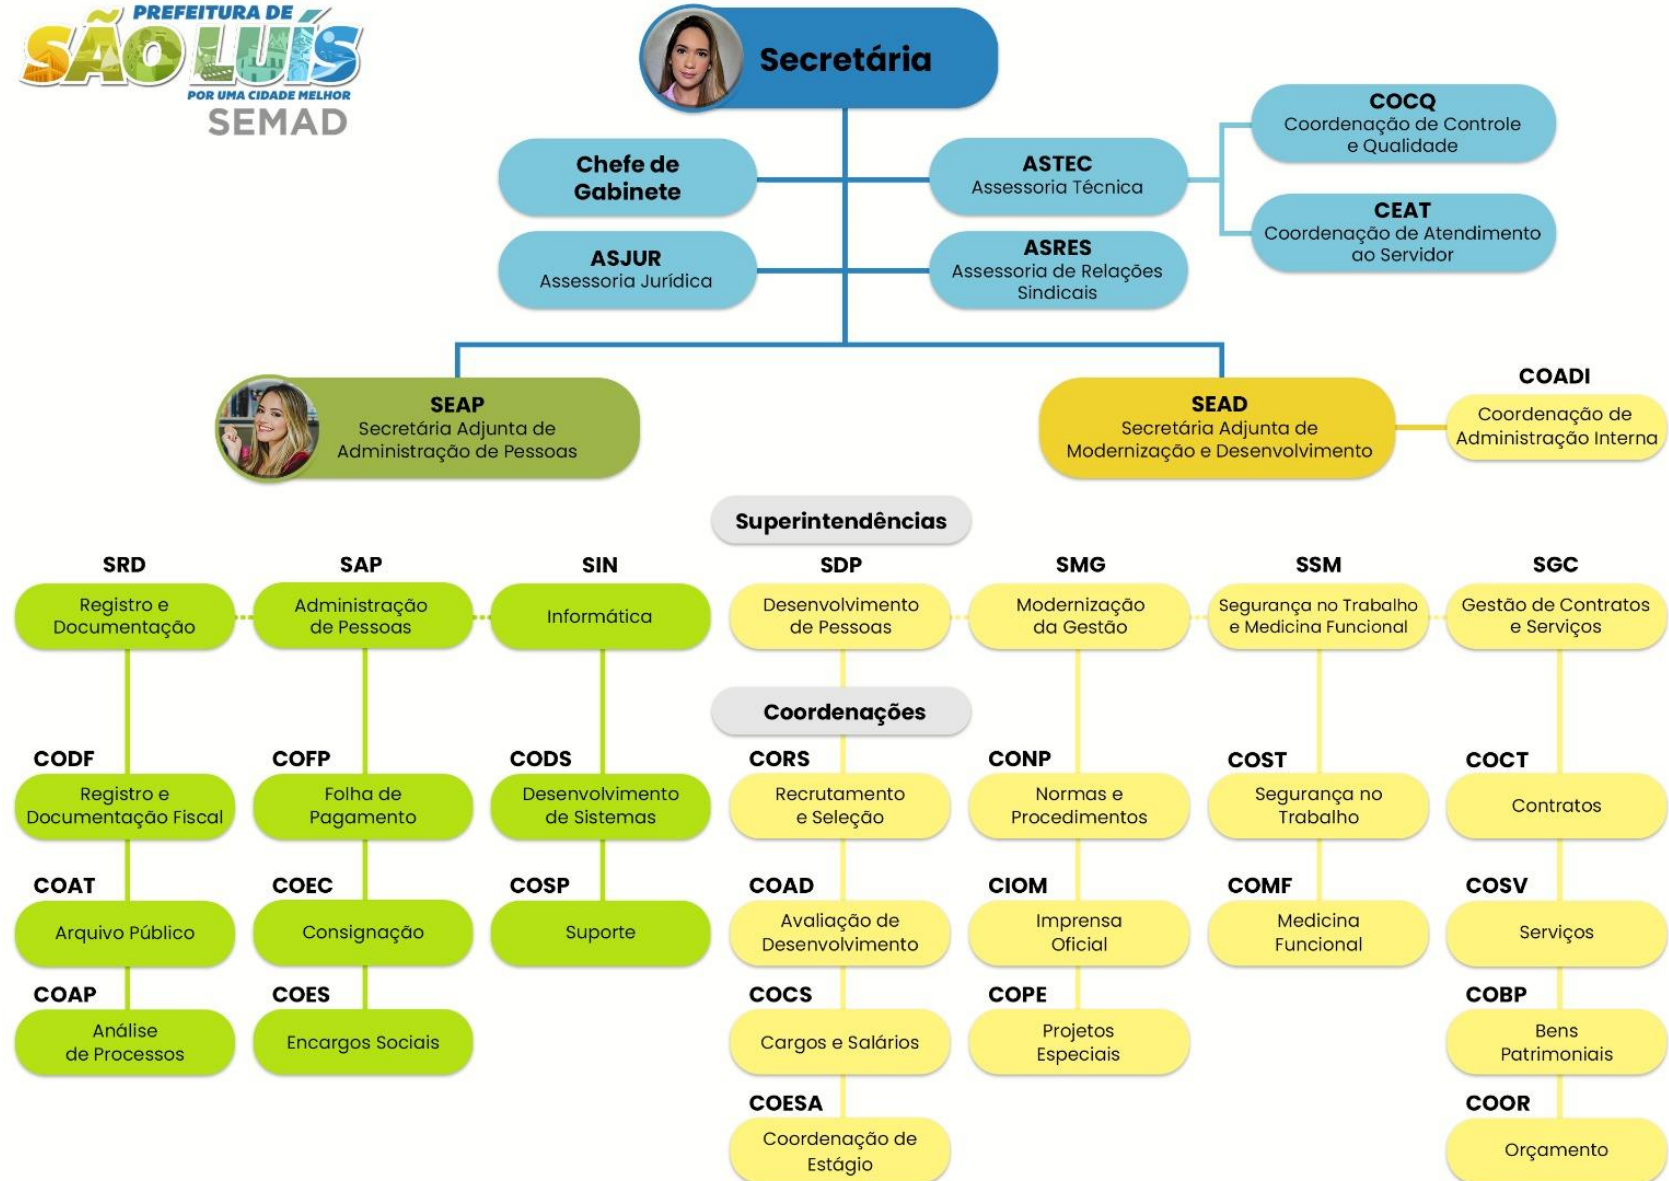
PREFEITURA DE SÃO LUÍS
POR UMA CIDADE MELHOR
SEMAD

Secretária

Chefe de Gabinete

ASJUR
Assessoria Jurídica

ASTEC
Assessoria Técnica

ASRES
Assessoria de Relações Sindicais

COCQ
Coordenação de Controle e Qualidade

CEAT
Coordenação de Atendimento ao Servidor

SEAP
Secretária Adjunta de Administração de Pessoas

SEAD
Secretária Adjunta de Modernização e Desenvolvimento

COADI
Coordenação de Administração Interna

Superintendências

SRD
Registro e Documentação

SAP
Administração de Pessoas

SIN
Informática

SDP
Desenvolvimento de Pessoas

SMG
Modernização da Gestão

SSM
Segurança no Trabalho e Medicina Funcional

SGC
Gestão de Contratos e Serviços

Coordenações

CODF
Registro e Documentação Fiscal

COAT
Arquivo Público

COAP
Análise de Processos

COFP
Folha de Pagamento

COEC
Consignação

COES
Encargos Sociais

CODS
Desenvolvimento de Sistemas

COSP
Suporte

CORS
Recrutamento e Seleção

COAD
Avaliação de Desenvolvimento

COCS
Cargos e Salários

COESA
Coordenação de Estágio

CONP
Normas e Procedimentos

CIOM
Imprensa Oficial

COPE
Projetos Especiais

COST
Segurança no Trabalho

COMF
Medicina Funcional

COCT
Contratos

COSV
Serviços

COBP
Bens Patrimoniais

COOR
Orçamento